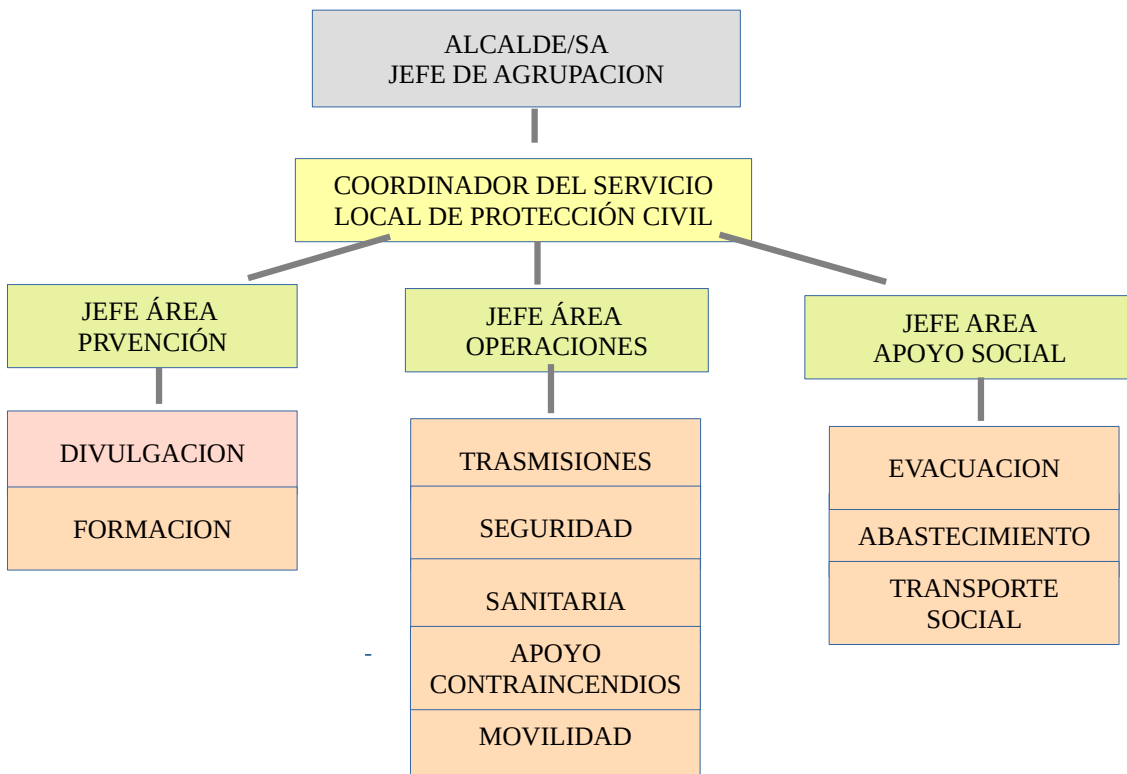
ALCALDE/SA
JEFE DE AGRUPACION

COORDINADOR DEL SERVICIO
LOCAL DE PROTECCIÓN CIVIL

JEFE ÁREA
PRVENCIÓN

DIVULGACION

FORMACION

JEFE ÁREA
OPERACIONES

TRASMISIONES

SEGURIDAD

SANITARIA

APOYO
CONTRAINCENDIOS

MOVILIDAD

JEFE AREA
APOYO SOCIAL

EVACUACION

ABASTECIMIENTO

TRANSPORTE
SOCIAL